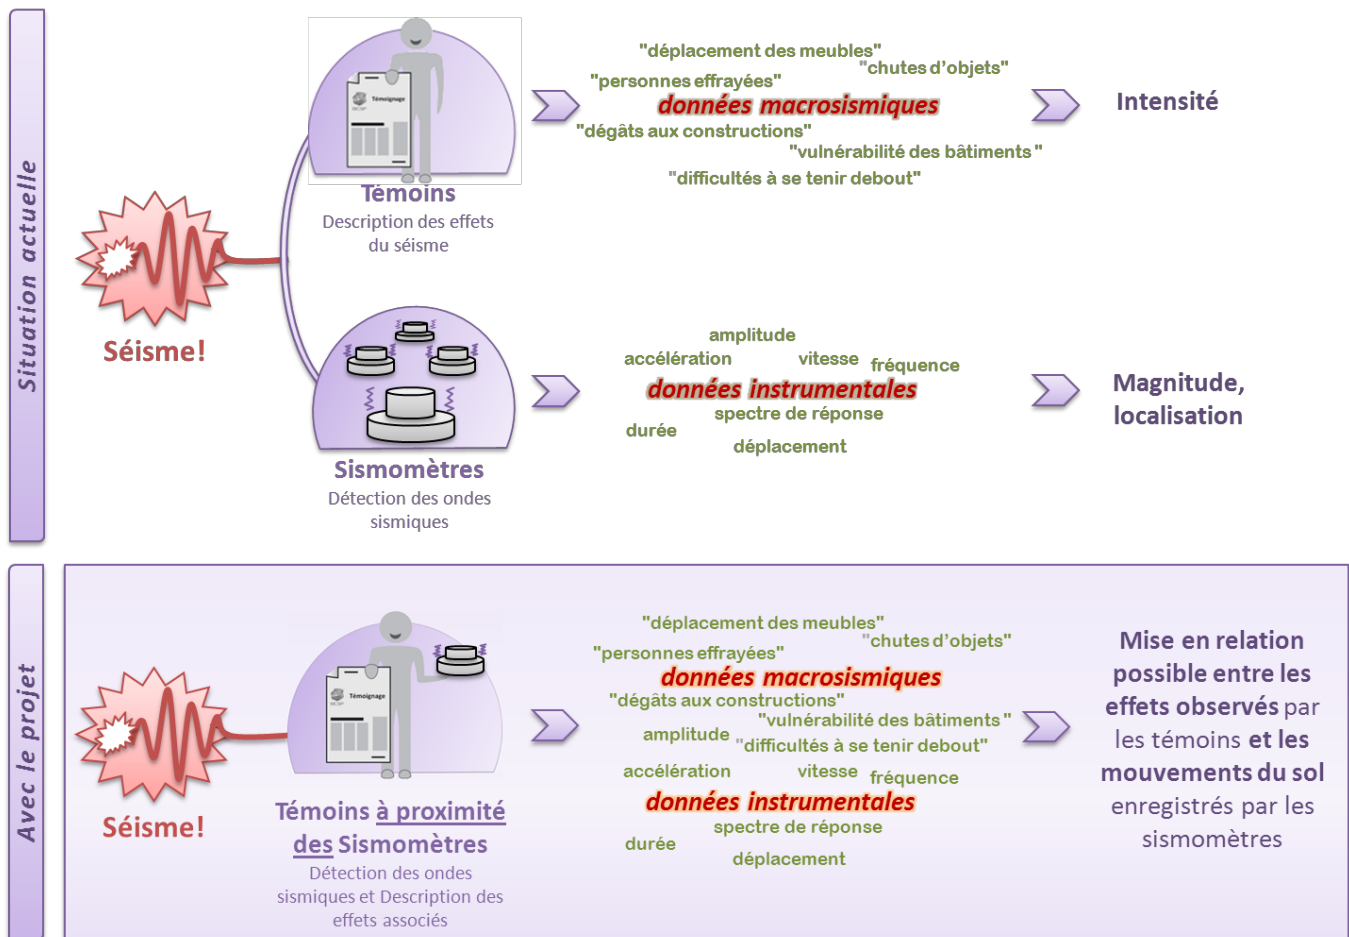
Situation actuelle

Témoignage

Témoins
Description des effets du séisme

"déplacement des meubles"
"chutes d'objets"
"personnes effrayées"
données macrosismiques
"dégâts aux constructions"
"vulnérabilité des bâtiments"
"difficultés à se tenir debout"

Intensité

Séisme!

Sismomètres
Détection des ondes sismiques

amplitude
accélération
vitesse
fréquence
données instrumentales
spectre de réponse
durée
déplacement

Magnitude, localisation

Avec le projet

Témoignage

Séisme!

Témoins à proximité des Sismomètres
Détection des ondes sismiques et Description des effets associés

"déplacement des meubles"
"chutes d'objets"
"personnes effrayées"
données macrosismiques
"dégâts aux constructions"
"vulnérabilité des bâtiments"
amplitude
"difficultés à se tenir debout"
accélération
vitesse
fréquence
données instrumentales
spectre de réponse
durée
déplacement

Mise en relation possible entre les effets observés par les témoins et les mouvements du sol enregistrés par les sismomètres